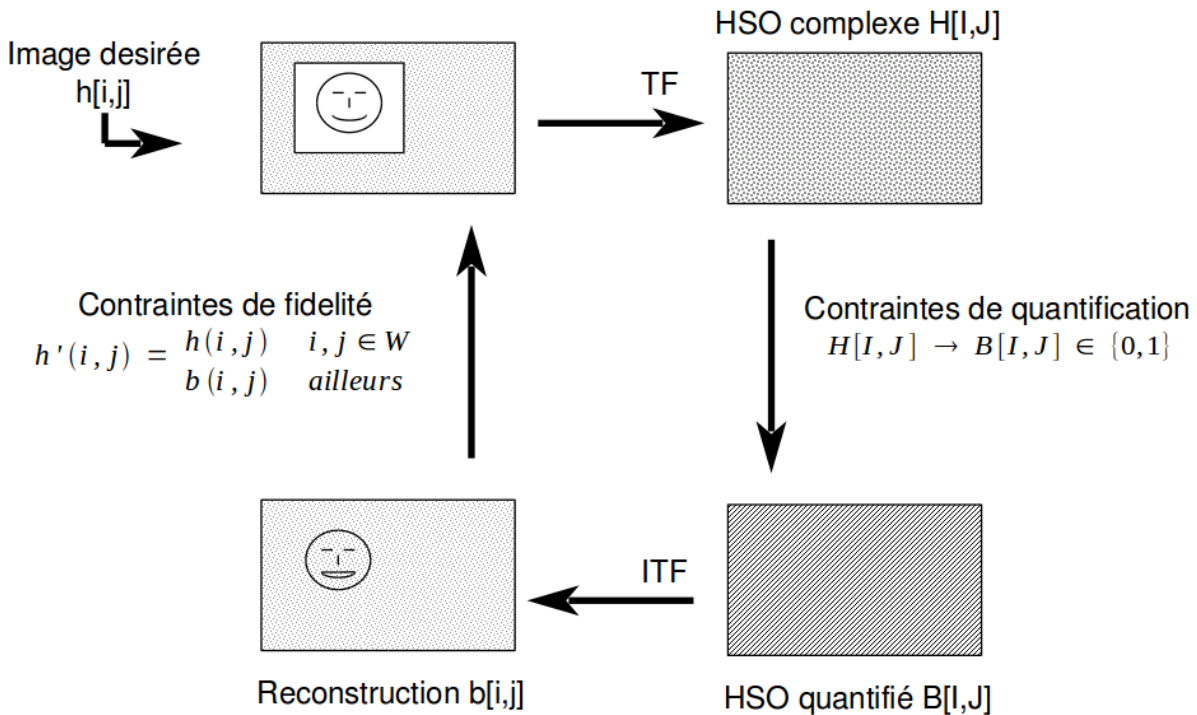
Image desirée
h[i,j]

TF

HSO complexe H[I,J]

Contraintes de fidelité
$h'(i,j) = \begin{matrix} h(i,j) & i,j \in W \\ b(i,j) & ailleurs \end{matrix}$

Contraintes de quantification
$H[I,J] \rightarrow B[I,J] \in \{0,1\}$

ITF

Reconstruction b[i,j]

HSO quantifié B[I,J]